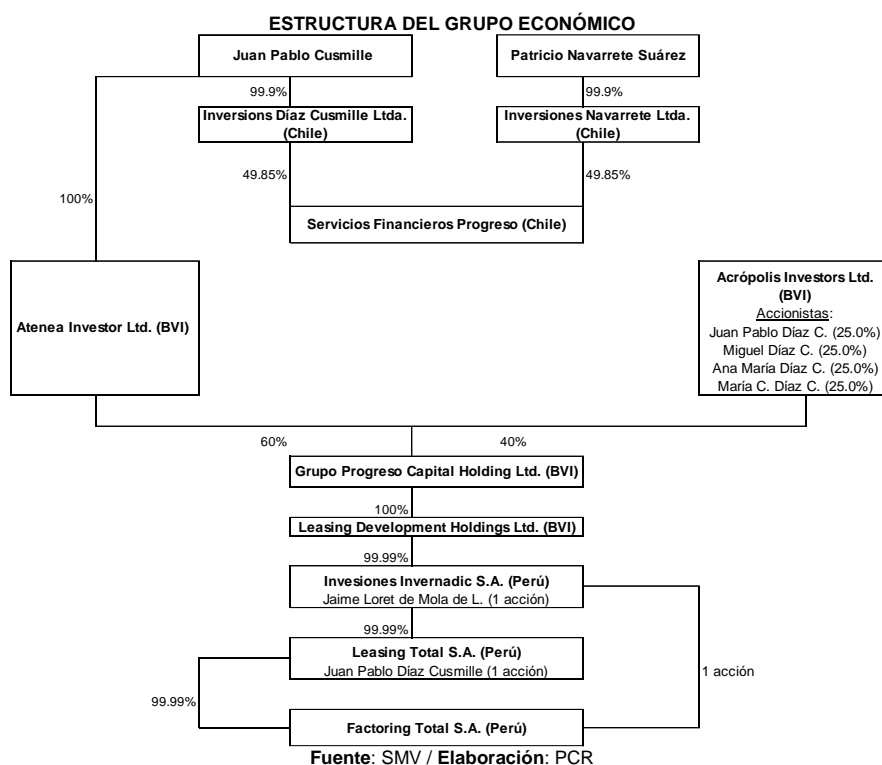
ESTRUCTURA DEL GRUPO ECONÓMICO

Juan Pablo Cusmille

Patricio Navarrete Suárez

99.9%

99.9%

Inversions Díaz Cusmille Ltda. (Chile)

Inversiones Navarrete Ltda. (Chile)

49.85%

49.85%

100%

Servicios Financieros Progreso (Chile)

Atenea Investor Ltd. (BVI)

Acrópolis Investors Ltd. (BVI)
Accionistas:
Juan Pablo Díaz C. (25.0%)
Miguel Díaz C. (25.0%)
Ana María Díaz C. (25.0%)
María C. Díaz C. (25.0%)

60%

40%

Grupo Progreso Capital Holding Ltd. (BVI)

100%

Leasing Development Holdings Ltd. (BVI)

99.99%

Invesiones Invernadic S.A. (Perú)
Jaime Loret de Mola de L. (1 acción)

99.99%

Leasing Total S.A. (Perú)
Juan Pablo Díaz Cusmille (1 acción)

1 acción

99.99%

Factoring Total S.A. (Perú)

Fuente: SMV / Elaboración: PCR